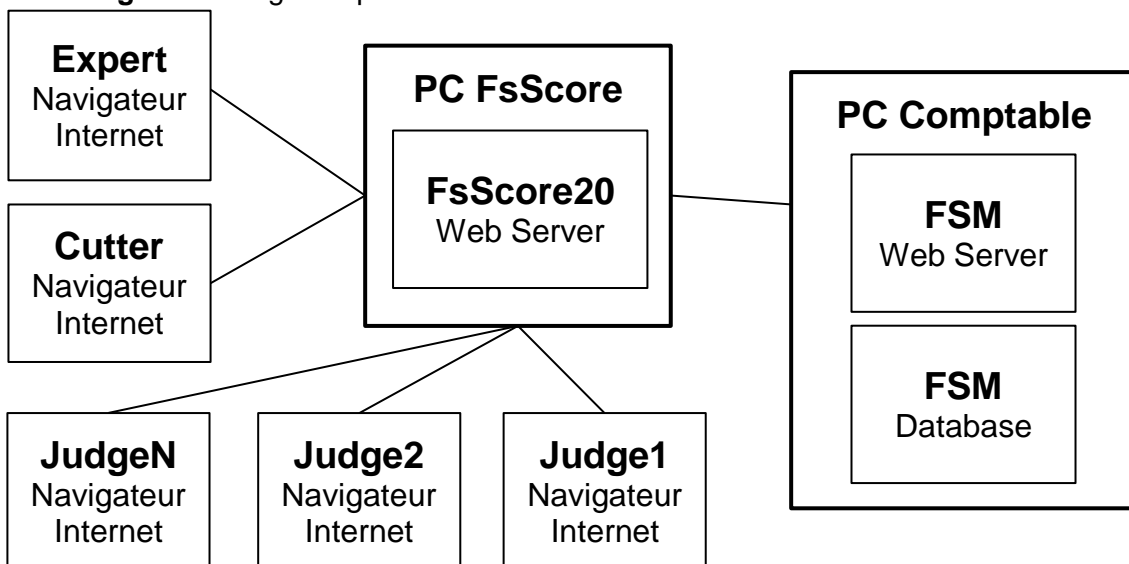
Expert
Navigateur Internet

Cutter
Navigateur Internet

PC FsScore

FsScore20
Web Server

PC Comptable

FSM
Web Server

FSM
Database

JudgeN
Navigateur Internet

Judge2
Navigateur Internet

Judge1
Navigateur Internet